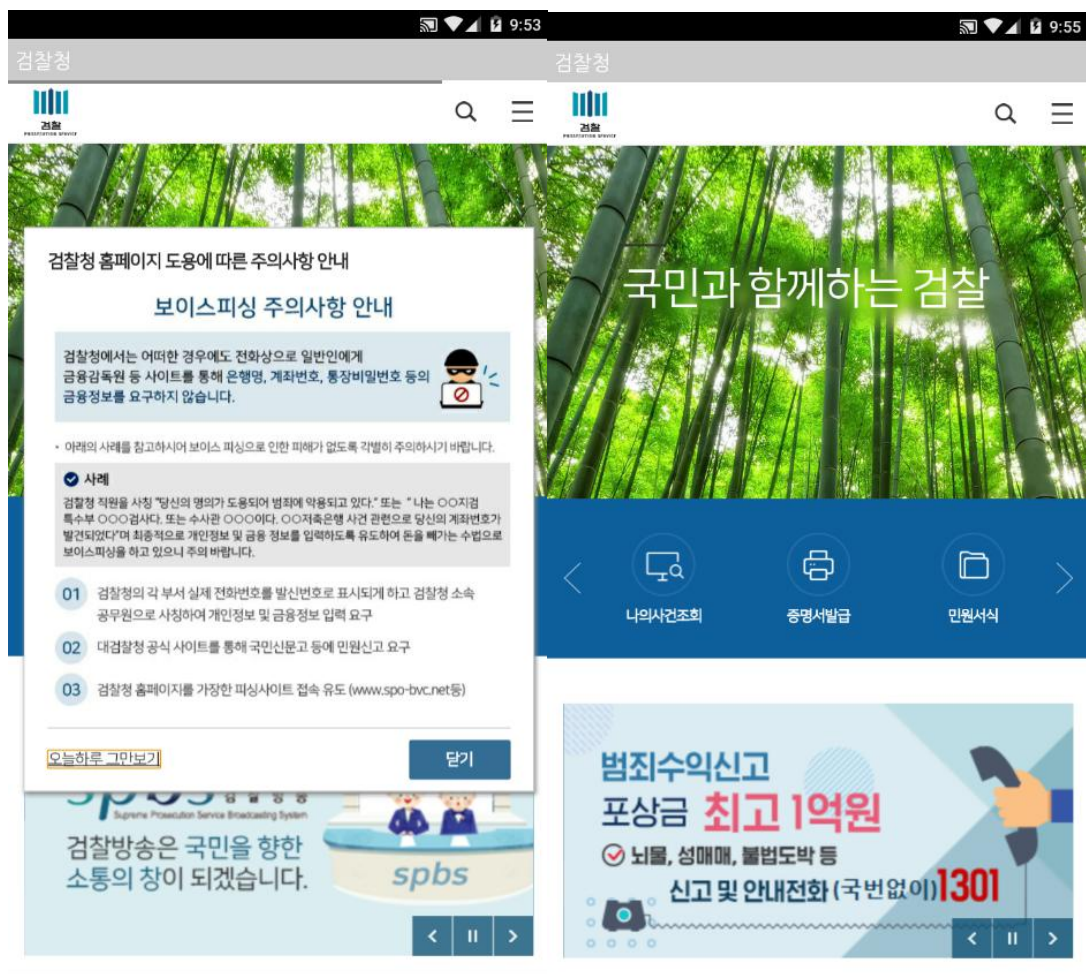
9:53

검찰청

검찰

검찰청 홈페이지 도용에 따른 주의사항 안내

보이스피싱 주의사항 안내

검찰청에서는 어떠한 경우에도 전화상으로 일반인에게 금융감독원 등 사이트를 통해 은행명, 계좌번호, 통장비밀번호 등의 금융정보를 요구하지 않습니다.

• 아래의 사례를 참고하시어 보이스 피싱으로 인한 피해가 없도록 각별히 주의하시기 바랍니다.

사례

검찰청 직원을 사칭 "당신의 명의가 도용되어 범죄에 악용되고 있다." 또는 " 나는 OO지검 특수부 OOO검사다. 또는 수사관 OOO이다. OO저축은행 사건 관련으로 당신의 계좌번호가 발견되었다"며 최종적으로 개인정보 및 금융 정보를 입력하도록 유도하여 돈을 빼가는 수법으로 보이스피싱을 하고 있으니 주의 바랍니다.

01 검찰청의 각 부서 실제 전화번호를 발신번호로 표시되게 하고 검찰청 소속 공무원으로 사칭하여 개인정보 및 금융정보 입력 요구

02 대검찰청 공식 사이트를 통해 국민신문고 등에 민원신고 요구

03 검찰청 홈페이지를 가장한 피싱사이트 접속 유도 (www.spo-bvc.net등)

오늘하루 그만보기

닫기

Supreme Prosecution Service Broadcasting System

검찰방송은 국민을 향한 소통의 창이 되겠습니다.

spbs

9:55

검찰청

검찰

국민과 함께하는 검찰

나의사건조회

증명서발급

민원서식

범죄수익신고

포상금 최고 1억원

뇌물, 성매매, 불법도박 등

신고 및 안내전화 (국번없이)1301